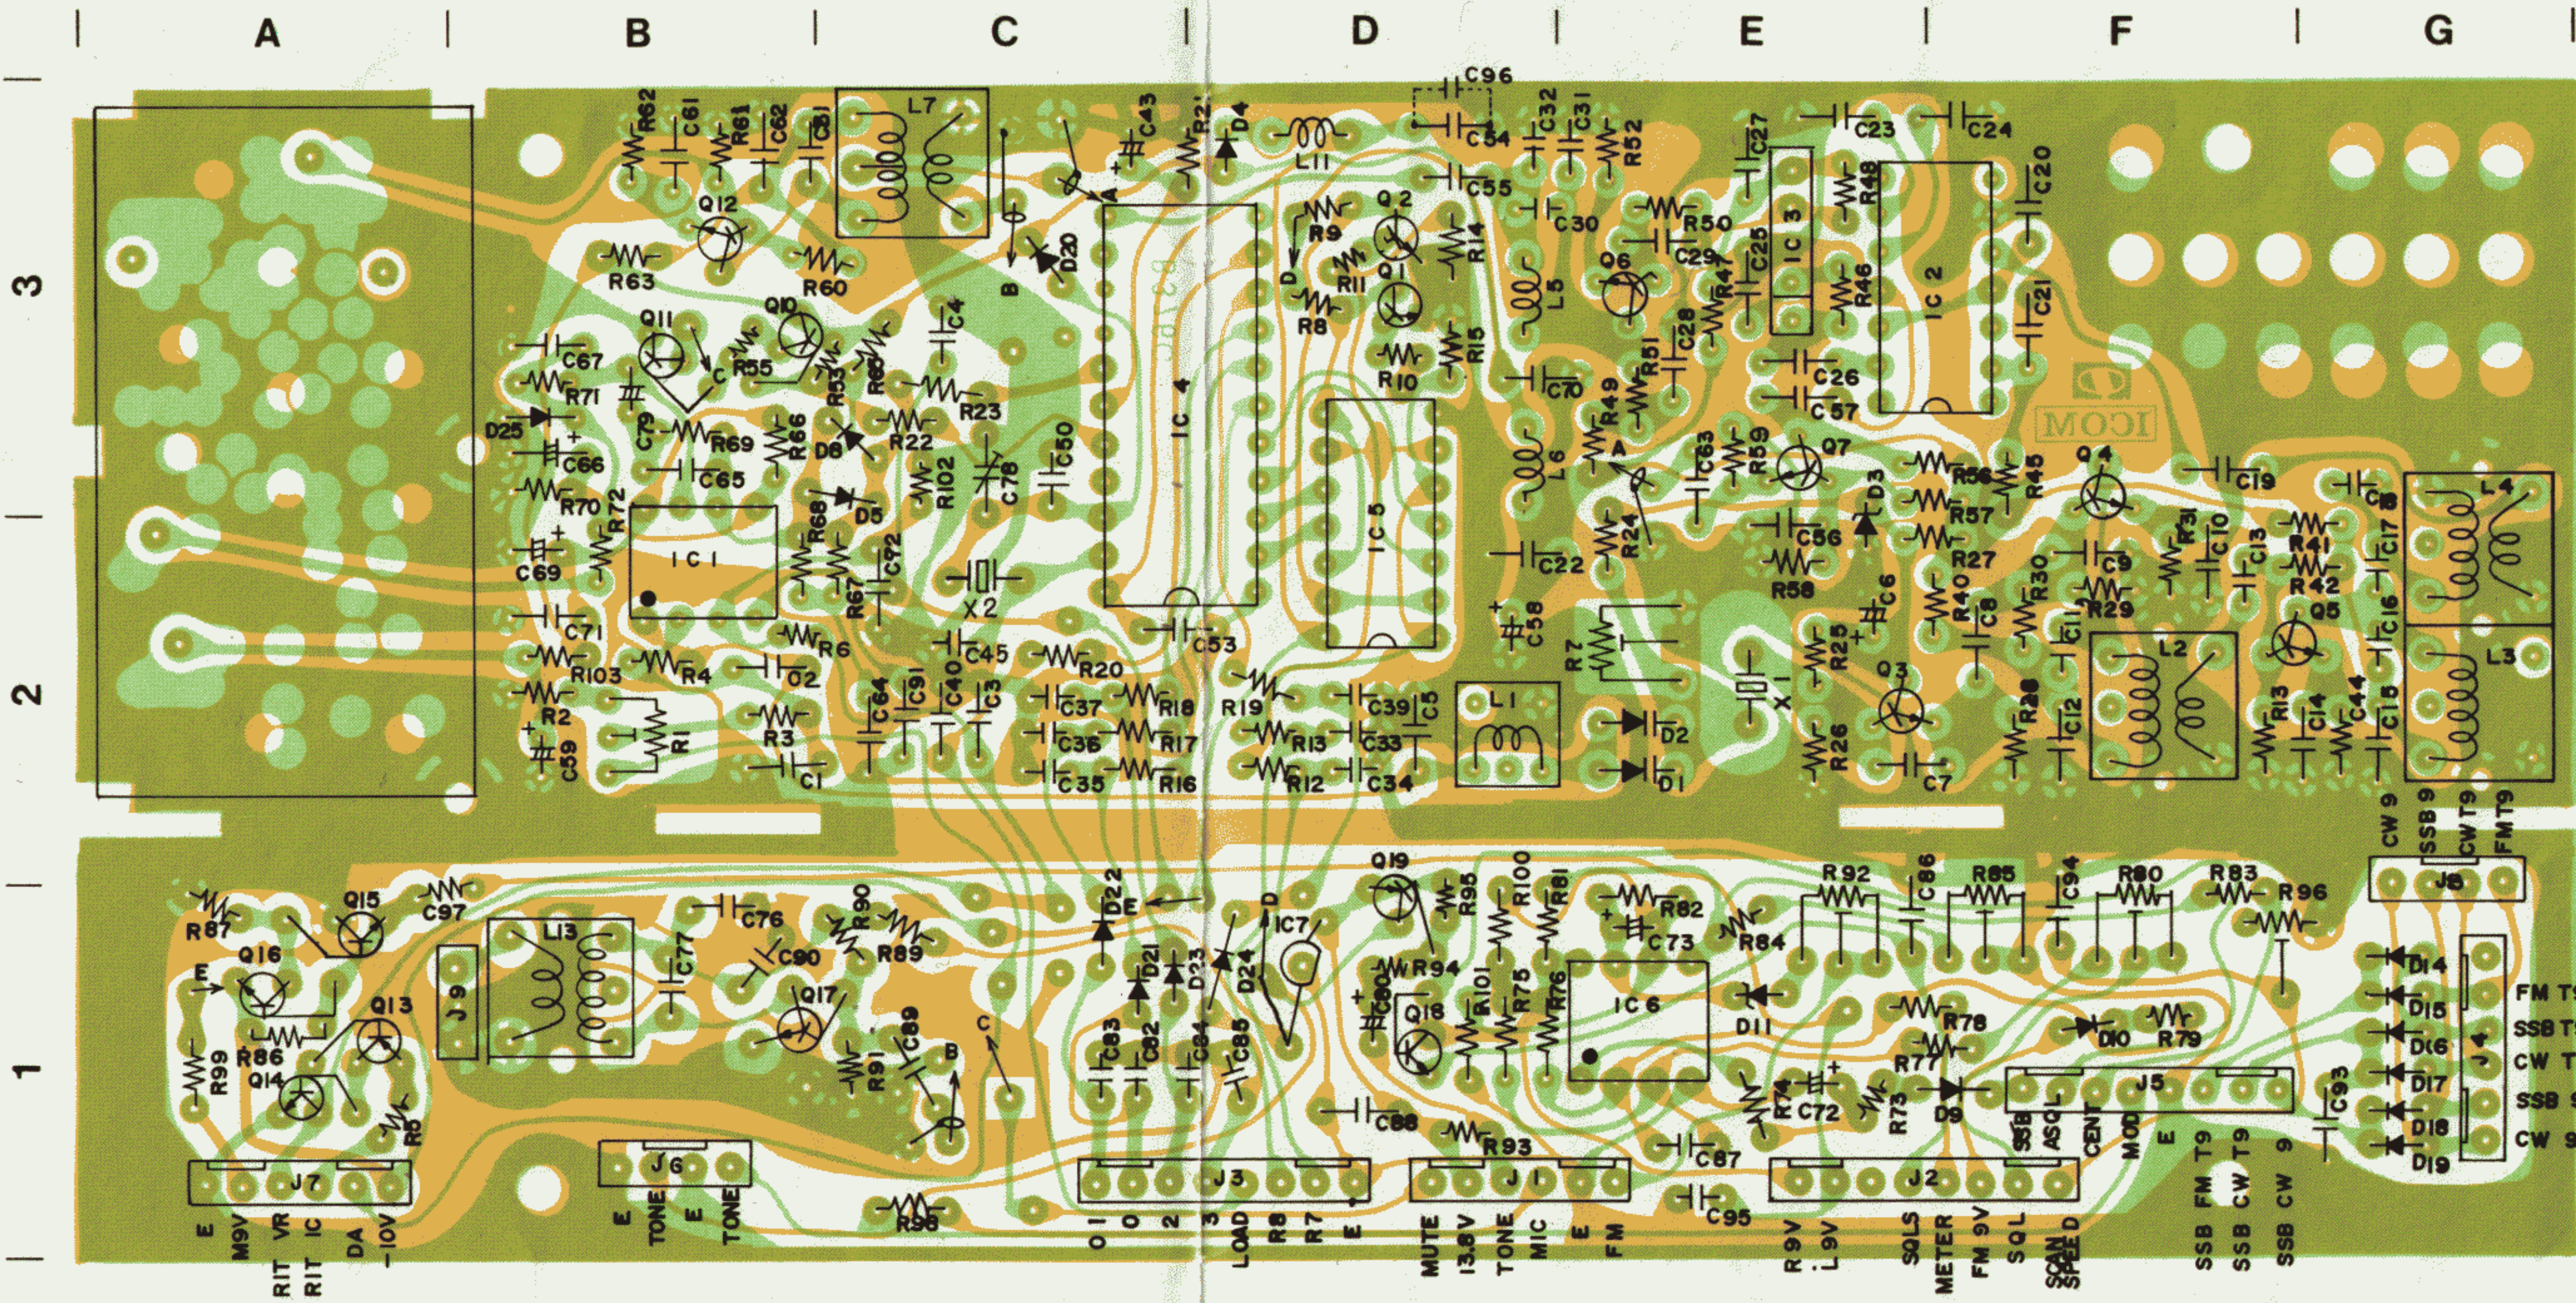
A B C D E F G

3 2 1

R62 C61 R61 C62 C51 L7 C43 R21 D4 L11 C96 C54 C32 C31 R52 C27 C23 C24 R48 C20
Q12 R63 R60 D20 Q2 R9 C55 C30 R50 C29 C25 IC3 R46 IC2 C21
Q11 Q10 R55 R53 R65 C4 R23 IC4 R11 Q1 R8 R14 L5 Q6 R47 R51 C28 R15 R10 C70 C26 C57
C67 R71 D25 C79 R69 C66 C65 R66 D8 R22 C50 C78 R102 D5 R49 L6 C63 R59 Q7 R56 R45 Q4 C19 MOCI ICOM
R70 R72 IC1 R68 C72 R67 IC5 C22 R24 D3 C56 R57 R27 R31 C10 C13 R41 C18 C17 L4
C69 C71 X2 C58 R58 C9 R40 R30 R42 C6 R29 C8 C11 Q5 C16
R103 R4 R6 C45 R20 C53 R7 L1 R25 L2 L3
R2 R1 C2 C64 C41 C40 C3 C37 R18 R19 C39 C5 X1 Q3 R28 R13 C14 C44 C15
C59 R3 C1 C36 R17 R13 C33 D2 R26 C12
C35 R16 R12 C34 D1 C7

CW 9 SSB 9 CW T9 FM T9 J8
R87 Q15 C97 C76 R90 R89 D22 E D IC7 Q19 R95 R100 R81 R92 C86 R85 C94 R80 R83 R96
Q16 L13 J9 C77 C90 D21 D23 D24 R94 R82 C73 R84 D14 FM T9
E Q13 Q17 C89 C80 Q18 R101 R75 R76 IC6 D11 R78 D10 R79 D15 SSB T9
R99 R86 R91 B C C83 C82 C84 C85 R77 D16 CW T9
Q14 R5 R74 C72 R73 D9 J5 D17 J4 SSB 9
C88 R93 C87 C93 D18 CW 9
J7 J6 J3 J1 J2 D19
R98 C95
E M9V RIT VR RIT IC DA -10V E TONE E TONE 0 1 0 2 3 LOAD R8 R7 E MUTE 13.8V TONE MIC E FM R 9V L 9V SQLS METER FM 9V SQL SCAN SPEED SSB ASQL CEN MOD E SSB FM T9 SSB CW T9 SSB CW 9